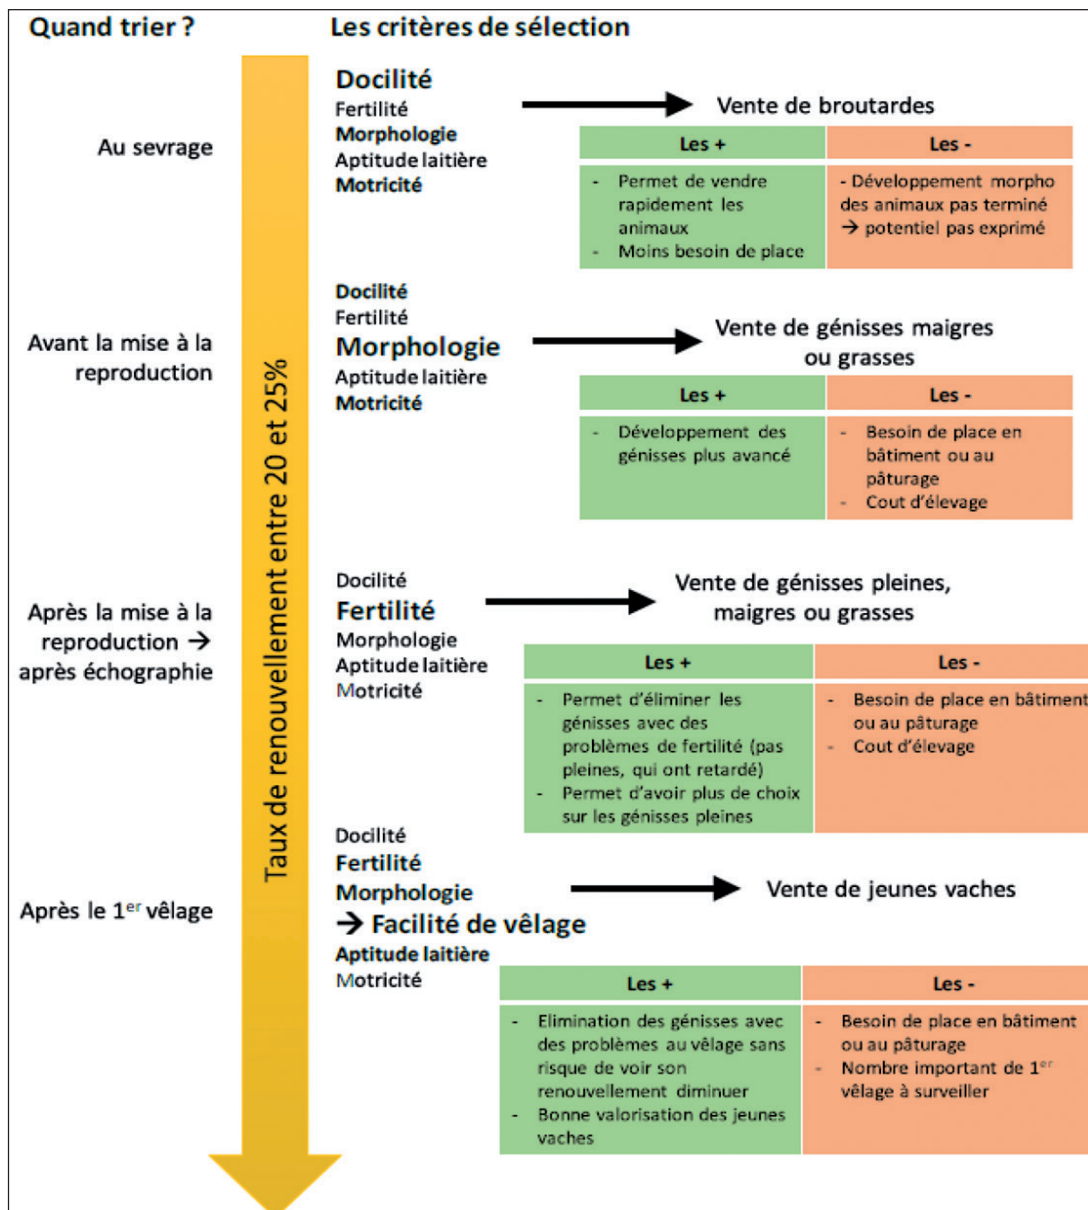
Quand trier ?

Les critères de sélection

Taux de renouvellement entre 20 et 25%

Au sevrage

Docilité
Fertilité
Morphologie
Aptitude laitière
Motricité

Vente de broutardes

| Les + | Les - |
|---|---|
| - Permet de vendre rapidement les animaux<br>- Moins besoin de place | - Développement morpho des animaux pas terminé → potentiel pas exprimé |

Avant la mise à la reproduction

Docilité
Fertilité
Morphologie
Aptitude laitière
Motricité

Vente de génisses maigres ou grasses

| Les + | Les - |
|---|---|
| - Développement des génisses plus avancé | - Besoin de place en bâtiment ou au pâturage<br>- Cout d'élevage |

Après la mise à la reproduction → après échographie

Docilité
Fertilité
Morphologie
Aptitude laitière
Motricité

Vente de génisses pleines, maigres ou grasses

| Les + | Les - |
|---|---|
| - Permet d'éliminer les génisses avec des problèmes de fertilité (pas pleines, qui ont retardé)<br>- Permet d'avoir plus de choix sur les génisses pleines | - Besoin de place en bâtiment ou au pâturage<br>- Cout d'élevage |

Après le 1$^{er}$ vêlage

Docilité
Fertilité
Morphologie
→ Facilité de vêlage
Aptitude laitière
Motricité

Vente de jeunes vaches

| Les + | Les - |
|---|---|
| - Elimination des génisses avec des problèmes au vêlage sans risque de voir son renouvellement diminuer<br>- Bonne valorisation des jeunes vaches | - Besoin de place en bâtiment ou au pâturage<br>- Nombre important de 1$^{er}$ vêlage à surveiller |